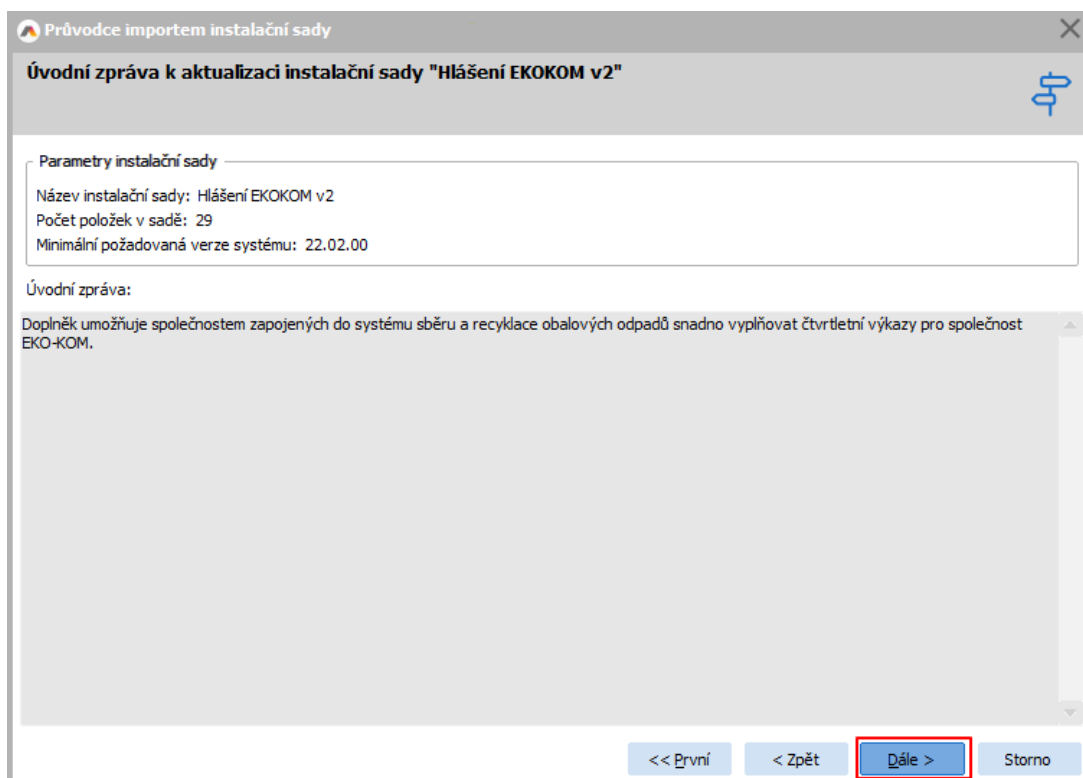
Průvodce importem instalační sady

Úvodní zpráva k aktualizaci instalační sady "Hlášení EKOKOM v2"

Parametry instalační sady

Název instalační sady: Hlášení EKOKOM v2

Počet položek v sadě: 29

Minimální požadovaná verze systému: 22.02.00

Úvodní zpráva:

Doplněk umožňuje společnostem zapojených do systému sběru a recyklace obalových odpadů snadno vyplňovat čtvrtletní výkazy pro společnost EKO-KOM.

<< První

< Zpět

Dále >

Storno